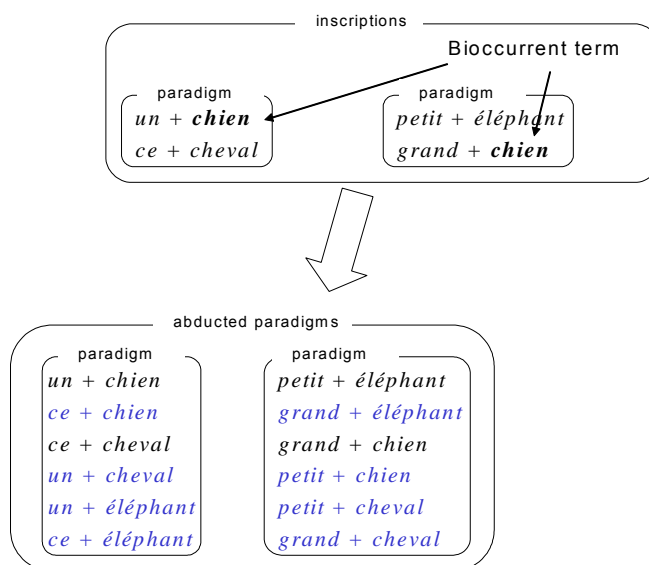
inscriptions

Bioccurrent term

paradigm
un + chien
ce + cheval

paradigm
petit + éléphant
grand + chien

abducted paradigms

paradigm
un + chien
ce + chien
ce + cheval
un + cheval
un + éléphant
ce + éléphant

paradigm
petit + éléphant
grand + éléphant
grand + chien
petit + chien
petit + cheval
grand + cheval